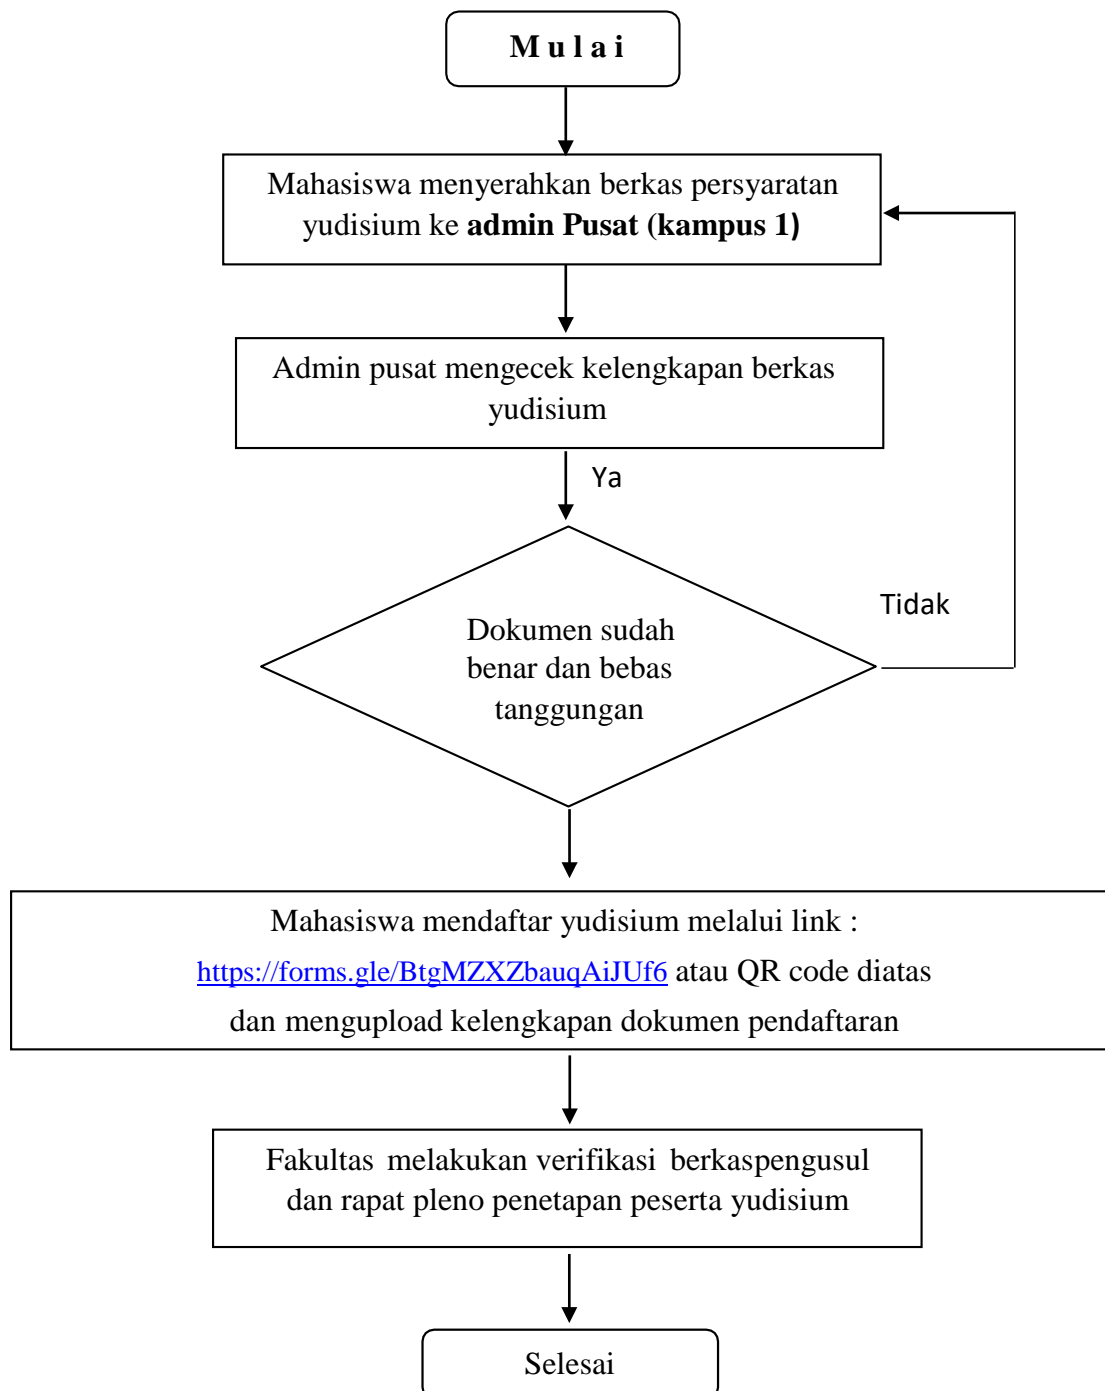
M u l a i

Mahasiswa menyerahkan berkas persyaratan yudisium ke **admin Pusat (kampus 1)**

Admin pusat mengecek kelengkapan berkas yudisium

Ya

Dokumen sudah benar dan bebas tanggungan

Tidak

Mahasiswa mendaftar yudisium melalui link :
https://forms.gle/BtgMZXZbauqAiJUf6 atau QR code diatas
dan mengupload kelengkapan dokumen pendaftaran

Fakultas melakukan verifikasi berkaspengusul dan rapat pleno penetapan peserta yudisium

Selesai